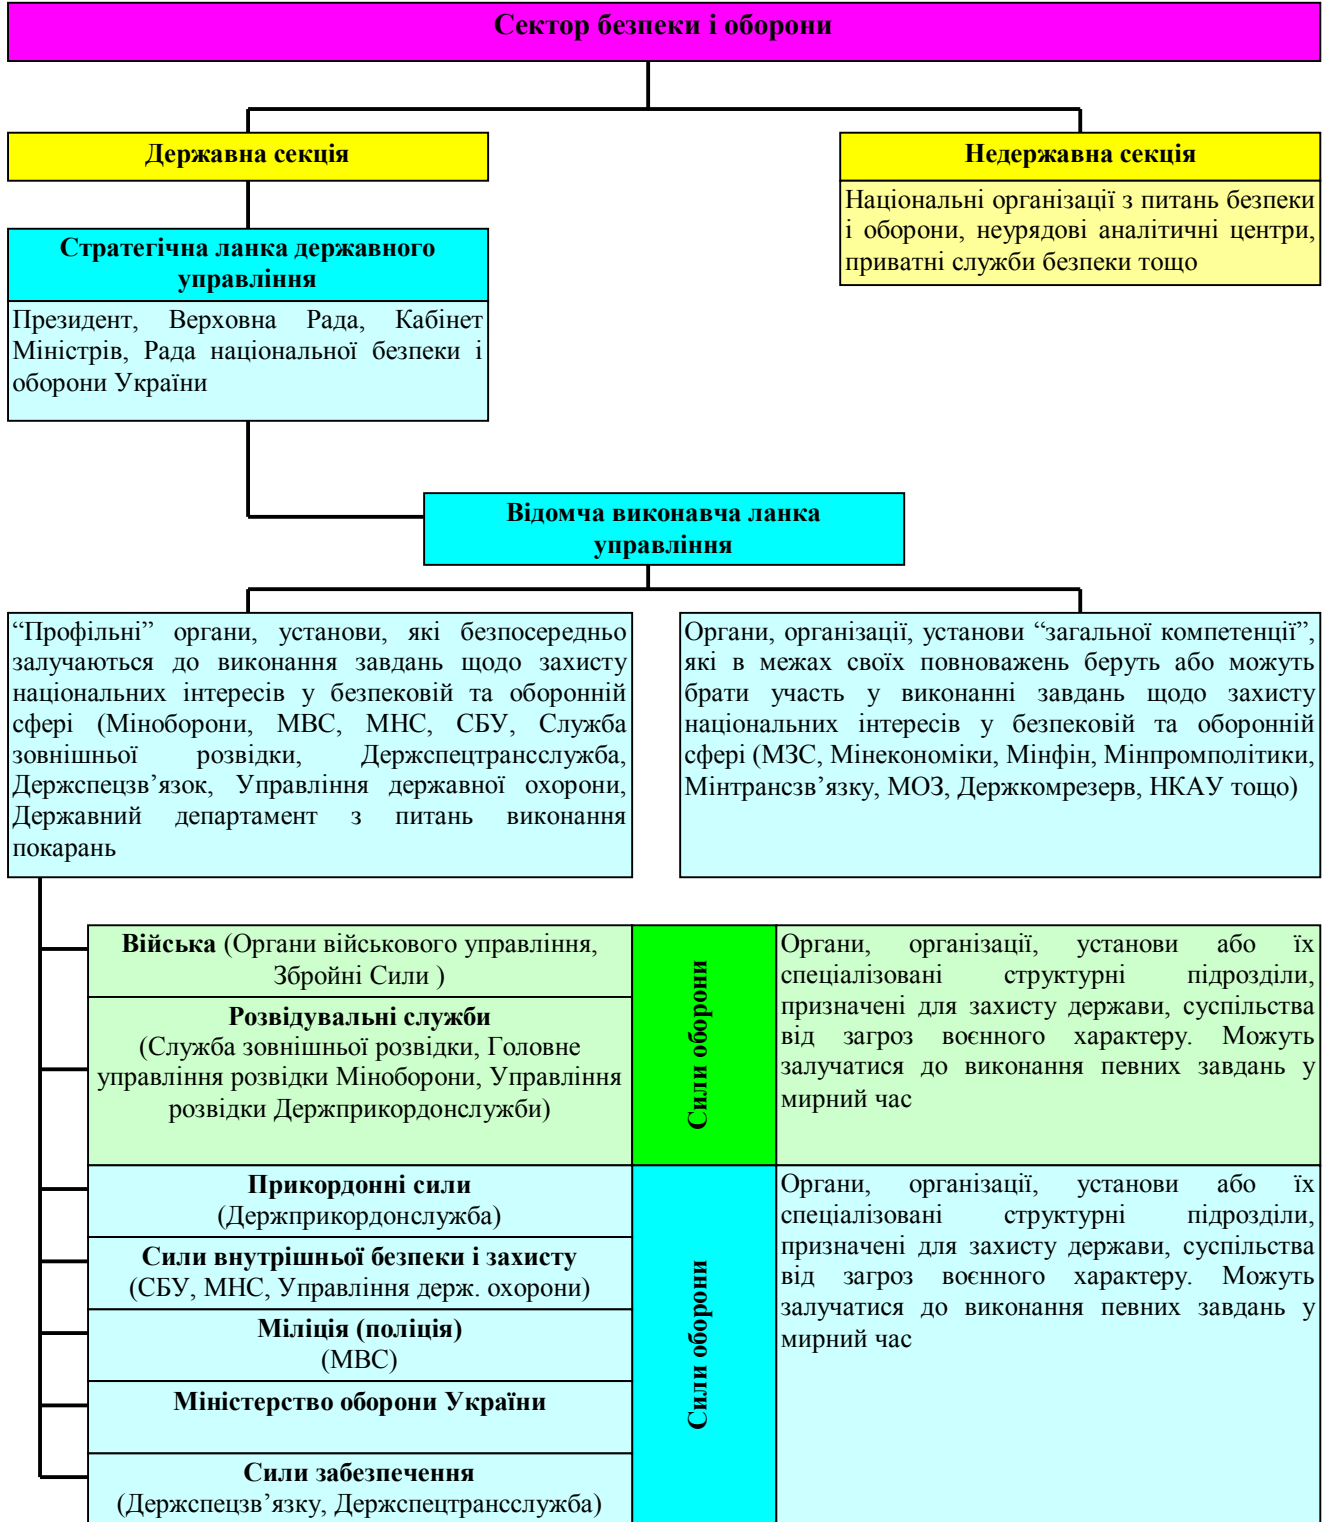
Сектор безпеки і оборони

Державна секція

Недержавна секція

Національні організації з питань безпеки і оборони, неурядові аналітичні центри, приватні служби безпеки тощо

Стратегічна ланка державного управління

Президент, Верховна Рада, Кабінет Міністрів, Рада національної безпеки і оборони України

Відомча виконавча ланка управління

"Профільні" органи, установи, які безпосередньо залучаються до виконання завдань щодо захисту національних інтересів у безпековій та оборонній сфері (Міноборони, МВС, МНС, СБУ, Служба зовнішньої розвідки, Держспецтрансслужба, Держспецзв'язок, Управління державної охорони, Державний департамент з питань виконання покарань

Органи, організації, установи "загальної компетенції", які в межах своїх повноважень беруть або можуть брати участь у виконанні завдань щодо захисту національних інтересів у безпековій та оборонній сфері (МЗС, Мінекономіки, Мінфін, Мінпромполітики, Мінтрансзв'язку, МОЗ, Держкомрезерв, НКАУ тощо)

Війська (Органи військового управління, Збройні Сили )

Розвідувальні служби (Служба зовнішньої розвідки, Головне управління розвідки Міноборони, Управління розвідки Держприкордонслужби)

Сили оборони

Органи, організації, установи або їх спеціалізовані структурні підрозділи, призначені для захисту держави, суспільства від загроз воєнного характеру. Можуть залучатися до виконання певних завдань у мирний час

Прикордонні сили (Держприкордонслужба)

Сили внутрішньої безпеки і захисту (СБУ, МНС, Управління держ. охорони)

Міліція (поліція) (МВС)

Міністерство оборони України

Сили забезпечення (Держспецзв'язку, Держспецтрансслужба)

Сили оборони

Органи, організації, установи або їх спеціалізовані структурні підрозділи, призначені для захисту держави, суспільства від загроз воєнного характеру. Можуть залучатися до виконання певних завдань у мирний час